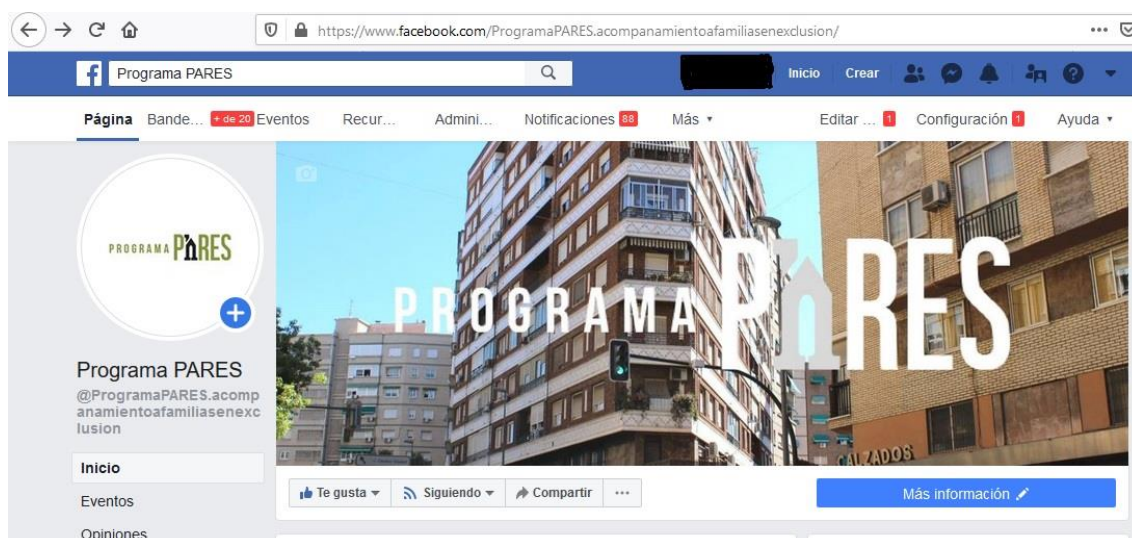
https://www.facebook.com/ProgramaPARES.acompanamientoafamiliasenexclusion/ ···

Programa PARES

Inicio Crear

Página Bande... + de 20 Eventos Recur... Admini... Notificaciones 88 Más ▾ Editar ... 1 Configuración 1 Ayuda ▾

PROGRAMA PARES

Programa PARES
@ProgramaPARES.acompanamientoafamiliasenexclusion

Inicio
Eventos
Opiniones

PROGRAMA PARES

CALZADOS

Te gusta ▾ Siguiendo ▾ Compartir ···

Más información